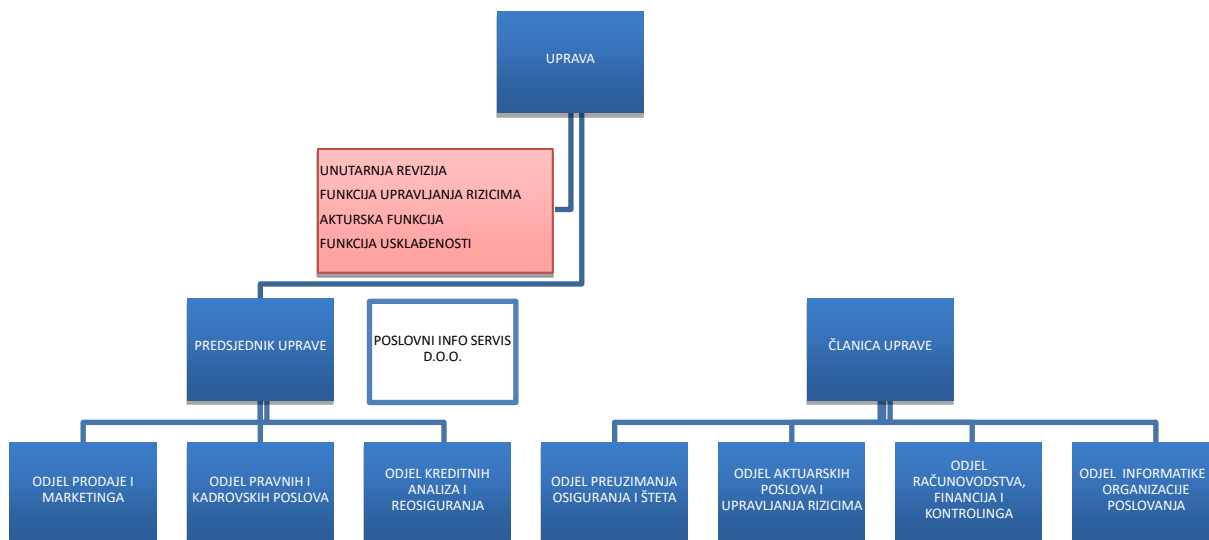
UPRAVA

UNUTARNJA REVIZIJA
FUNKCIJA UPRAVLJANJA RIZICIMA
AKTURSKA FUNKCIJA
FUNKCIJA USKLAĐENOSTI

PREDSJEDNIK UPRAVE

POSLOVNI INFO SERVIS D.O.O.

ČLANICA UPRAVE

ODJEL PRODAJE I MARKETINGA

ODJEL PRAVNIH I KADROVSKIH POSLOVA

ODJEL KREDITNIH ANALIZA I REOSIGURANJA

ODJEL PREUZIMANJA OSIGURANJA I ŠTETA

ODJEL AKTUARSKIH POSLOVA I UPRAVLJANJA RIZICIMA

ODJEL RAČUNOVODSTVA, FINANCIJA I KONTROLINGA

ODJEL INFORMATIKE ORGANIZACIJE POSLOVANJA